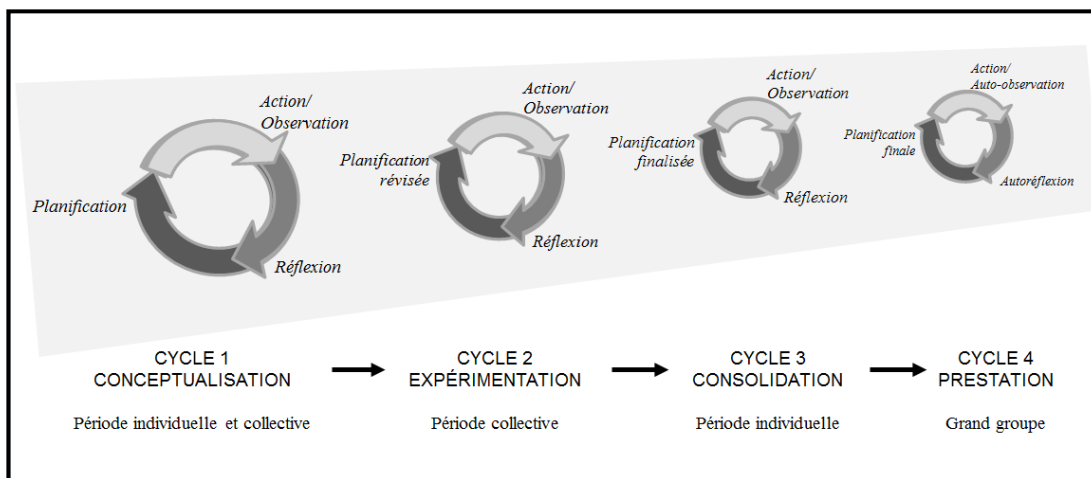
Action/
Observation

Planification

Réflexion

Action/
Observation

Planification
révisée

Réflexion

Action/
Observation

Planification
finalisée

Réflexion

Action/
Auto-observation

Planification
finale

Autoréflexion

CYCLE 1
CONCEPTUALISATION

Période individuelle et collective

CYCLE 2
EXPÉRIMENTATION

Période collective

CYCLE 3
CONSOLIDATION

Période individuelle

CYCLE 4
PRESTATION

Grand groupe